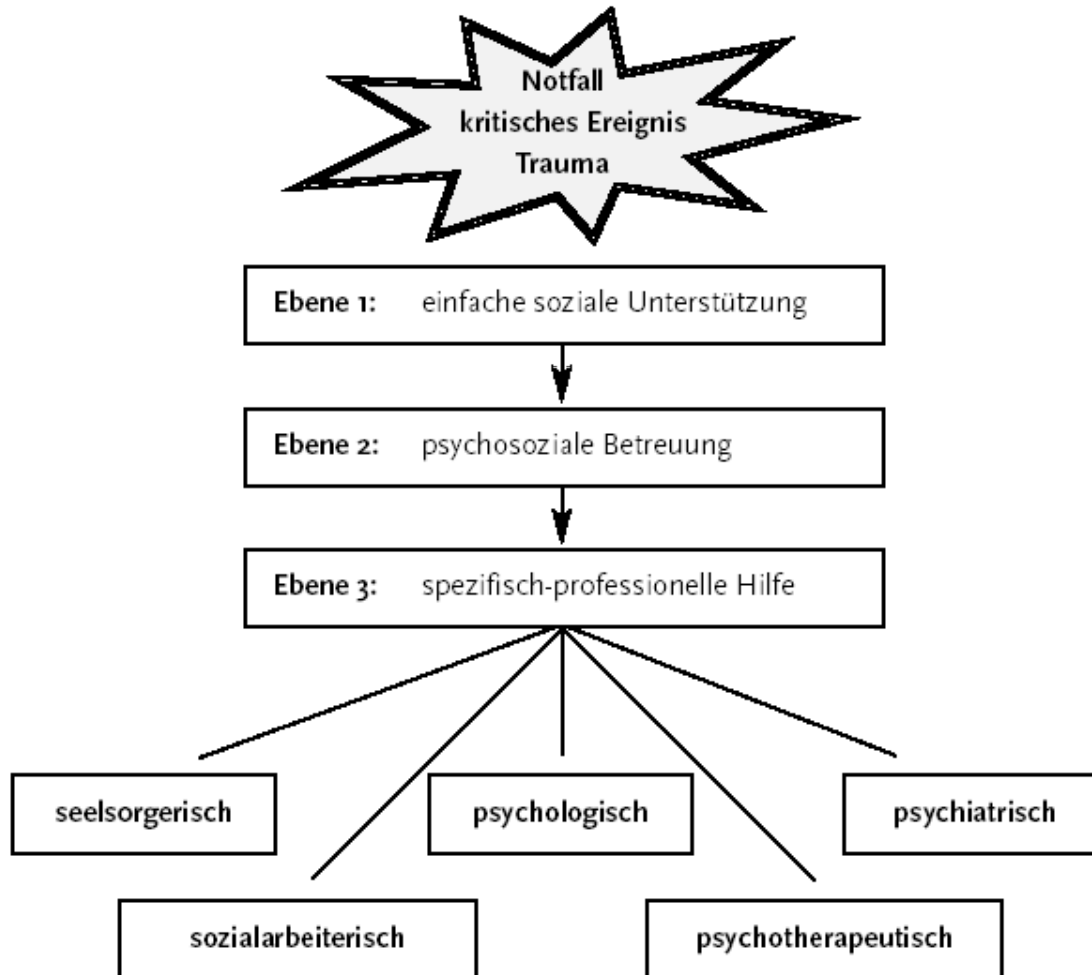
Notfall
kritisches Ereignis
Trauma

Ebene 1: einfache soziale Unterstützung

Ebene 2: psychosoziale Betreuung

Ebene 3: spezifisch-professionelle Hilfe

seelsorgerisch

psychologisch

psychiatrisch

sozialarbeiterisch

psychotherapeutisch